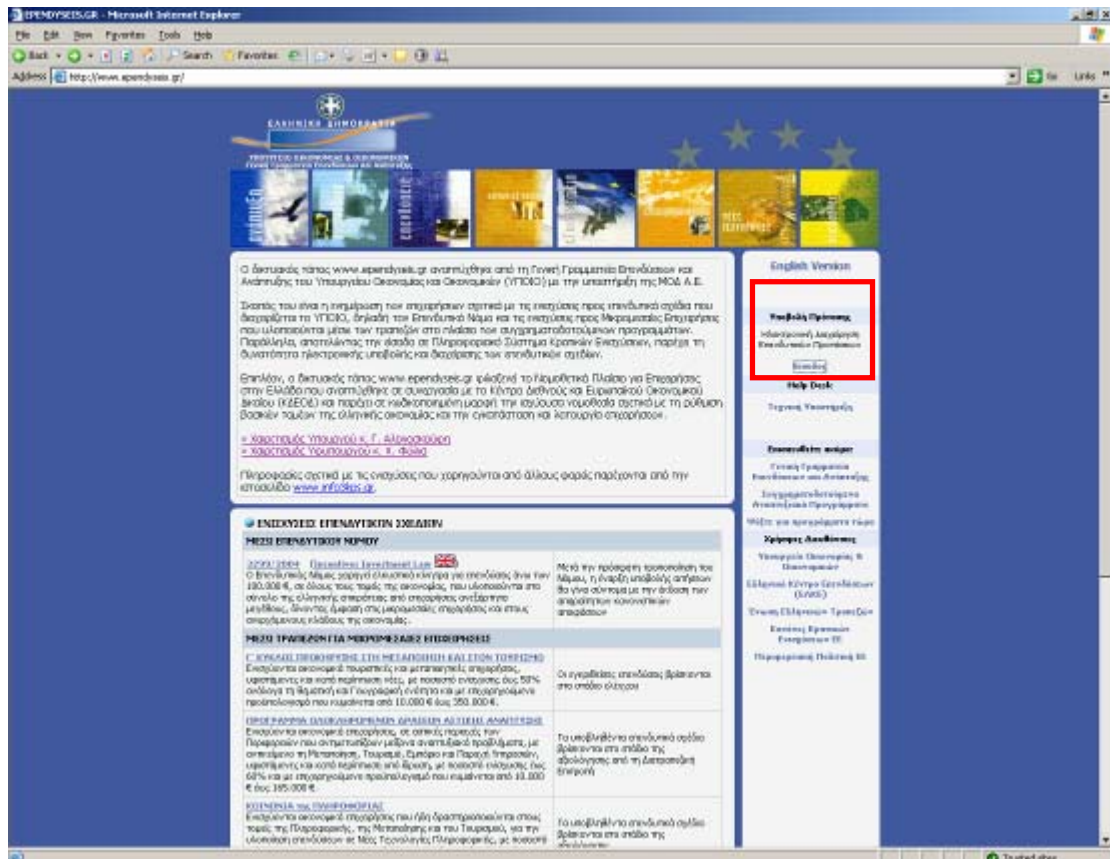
EPENDYSEIS.GR - Microsoft Internet Explorer

File Edit View Favorites Tools Help

Back Search Favorites

Address http://www.ependyseis.gr/

Go Links

ΕΛΛΗΝΙΚΗ ΔΗΜΟΚΡΑΤΙΑ

ΥΠΟΥΡΓΕΙΟ ΟΙΚΟΝΟΜΙΑΣ & ΟΙΚΟΝΟΜΙΚΩΝ

Ο δικτυακός τόπος www.ependyseis.gr αναπτύχθηκε από τη Γενική Γραμματεία Επενδύσεων και Ανάπτυξης του Υπουργείου Οικονομίας και Οικονομικών (ΥΠΟΙΟ) με την υποστήριξη της ΜΟΔ Α.Ε.

Σκοπός του είναι η ενημέρωση των επιχειρήσεων σχετικά με τις ενισχύσεις προς επενδυτικά σχέδια που διαχειρίζεται το ΥΠΟΙΟ, δηλαδή τον Επενδυτικό Νόμο και τις ενισχύσεις προς Μικρομεσαίες Επιχειρήσεις που υλοποιούνται μέσω των τραπεζών στο πλαίσιο των συγχρηματοδοτούμενων προγραμμάτων. Παράλληλα, αποτελώντας την έδρα σε Πληροφοριακό Σύστημα Κρατικών Ενισχύσεων, παρέχει τη δυνατότητα ηλεκτρονικής υποβολής και διαχείρισης των επενδυτικών σχεδίων.

Επιπλέον, ο δικτυακός τόπος www.ependyseis.gr φιλοξενεί το Νομοθετικό Πλαίσιο για Επενδύσεις στην Ελλάδα που αναπτύχθηκε σε συνεργασία με το Κέντρο Διεθνούς και Ευρωπαϊκού Οικονομικού Δικαίου (ΚΔΕΟΔ) και παρέχει σε κωδικοποιημένη μορφή την ισχύουσα νομοθεσία σχετικά με τη ρύθμιση βασικών τομέων της ελληνικής οικονομίας και την εγκατάσταση και λειτουργία επιχειρήσεων.

» Χαιρετισμός Υπουργού κ. Γ. Αλογοσκούφη
» Χαιρετισμός Υφυπουργού κ. Χ. Φώλια

Πληροφορίες σχετικά με τις ενισχύσεις που χορηγούνται από άλλους φορείς παρέχονται από την ιστοσελίδα www.infodesk.gr.

English Version

Υποβολή Πρότασης
Ηλεκτρονική Διαχείριση Επενδυτικών Προτάσεων
Είσοδος

Help Desk
Τεχνική Υποστήριξη

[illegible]
Γενική Γραμματεία Επενδύσεων και Ανάπτυξης
Συγχρηματοδοτούμενα Αναπτυξιακά Προγράμματα
Νέξις για προγράμματα τώρα

Χρήσιμες Διευθύνσεις
Υπουργείο Οικονομίας & Οικονομικών
Ελληνικό Κέντρο Επενδύσεων (ΕΛΚΕ)
Ένωση Ελληνικών Τραπεζών
Κανόνες Κρατικών Ενισχύσεων ΕΕ
Περιφερειακή Πολιτική ΕΕ

ΕΝΙΣΧΥΣΕΙΣ ΕΠΕΝΔΥΤΙΚΩΝ ΣΧΕΔΙΩΝ

ΜΕΣΩ ΕΠΕΝΔΥΤΙΚΟΥ ΝΟΜΟΥ

| | |
|---|---|
| 3299/2004 Greek Investment Law. Ο Επενδυτικός Νόμος χορηγεί ελκυστικά κίνητρα για επενδύσεις άνω των 100.000 €, σε όλους τους τομείς της οικονομίας, που υλοποιούνται στο σύνολο της ελληνικής επικράτειας από επιχειρήσεις ανεξάρτητα μεγέθους, δίνοντας έμφαση στις μικρομεσαίες επιχειρήσεις και στους ανερχόμενους κλάδους της οικονομίας. | Μετά την πρόσφατη τροποποίηση του Νόμου, η έναρξη υποβολής αιτήσεων θα γίνει σύντομα με την έκδοση των απαραίτητων κανονιστικών αποφάσεων |

ΜΕΣΩ ΤΡΑΠΕΖΩΝ ΓΙΑ ΜΙΚΡΟΜΕΣΑΙΕΣ ΕΠΙΧΕΙΡΗΣΕΙΣ

| | |
|---|---|
| Γ΄ ΚΥΚΛΟΣ ΠΡΟΚΗΡΥΞΗΣ ΣΤΗ ΜΕΤΑΠΟΙΗΣΗ ΚΑΙ ΣΤΟΝ ΤΟΥΡΙΣΜΟ. Ενισχύονται οικονομικά τουριστικές και μεταποιητικές επιχειρήσεις, υφιστάμενες και κατά περίπτωση νέες, με ποσοστό ενίσχυσης έως 50% ανάλογα τη θέματική και Γεωγραφική ενότητα και με επιχορηγούμενο προϋπολογισμό που κυμαίνεται από 10.000 € έως 350.000 €. | Οι εγκεκριμένες επενδύσεις βρίσκονται στο στάδιο ελέγχου |
| ΠΡΟΓΡΑΜΜΑ ΟΛΟΚΛΗΡΩΜΕΝΩΝ ΔΡΑΣΕΩΝ ΑΣΤΙΚΗΣ ΑΝΑΠΤΥΞΗΣ. Ενισχύονται οικονομικά επιχειρήσεις, σε αστικές περιοχές των Περιφερειών που αντιμετωπίζουν μείζονα αναπτυξιακά προβλήματα, με αντικείμενο τη Μεταποίηση, Τουρισμό, Εμπόριο και Παροχή Υπηρεσιών, υφιστάμενες και κατά περίπτωση υπό ίδρυση, με ποσοστό ενίσχυσης έως 60% και με επιχορηγούμενο προϋπολογισμό που κυμαίνεται από 15.000 € έως 165.000 €. | Τα υποβληθέντα επενδυτικά σχέδια βρίσκονται στο στάδιο της αξιολόγησης από τη Διατραπεζική Επιτροπή |
| ΚΟΙΝΩΝΙΑ της ΠΛΗΡΟΦΟΡΙΑΣ. Ενισχύονται οικονομικά επιχειρήσεις που ήδη δραστηριοποιούνται στους τομείς της Πληροφορικής, της Μεταποίησης και του Τουρισμού, για την υλοποίηση επενδύσεων σε Νέες Τεχνολογίες Πληροφορικής, με ποσοστό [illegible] | Τα υποβληθέντα επενδυτικά σχέδια βρίσκονται στο στάδιο της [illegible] |

Trusted sites